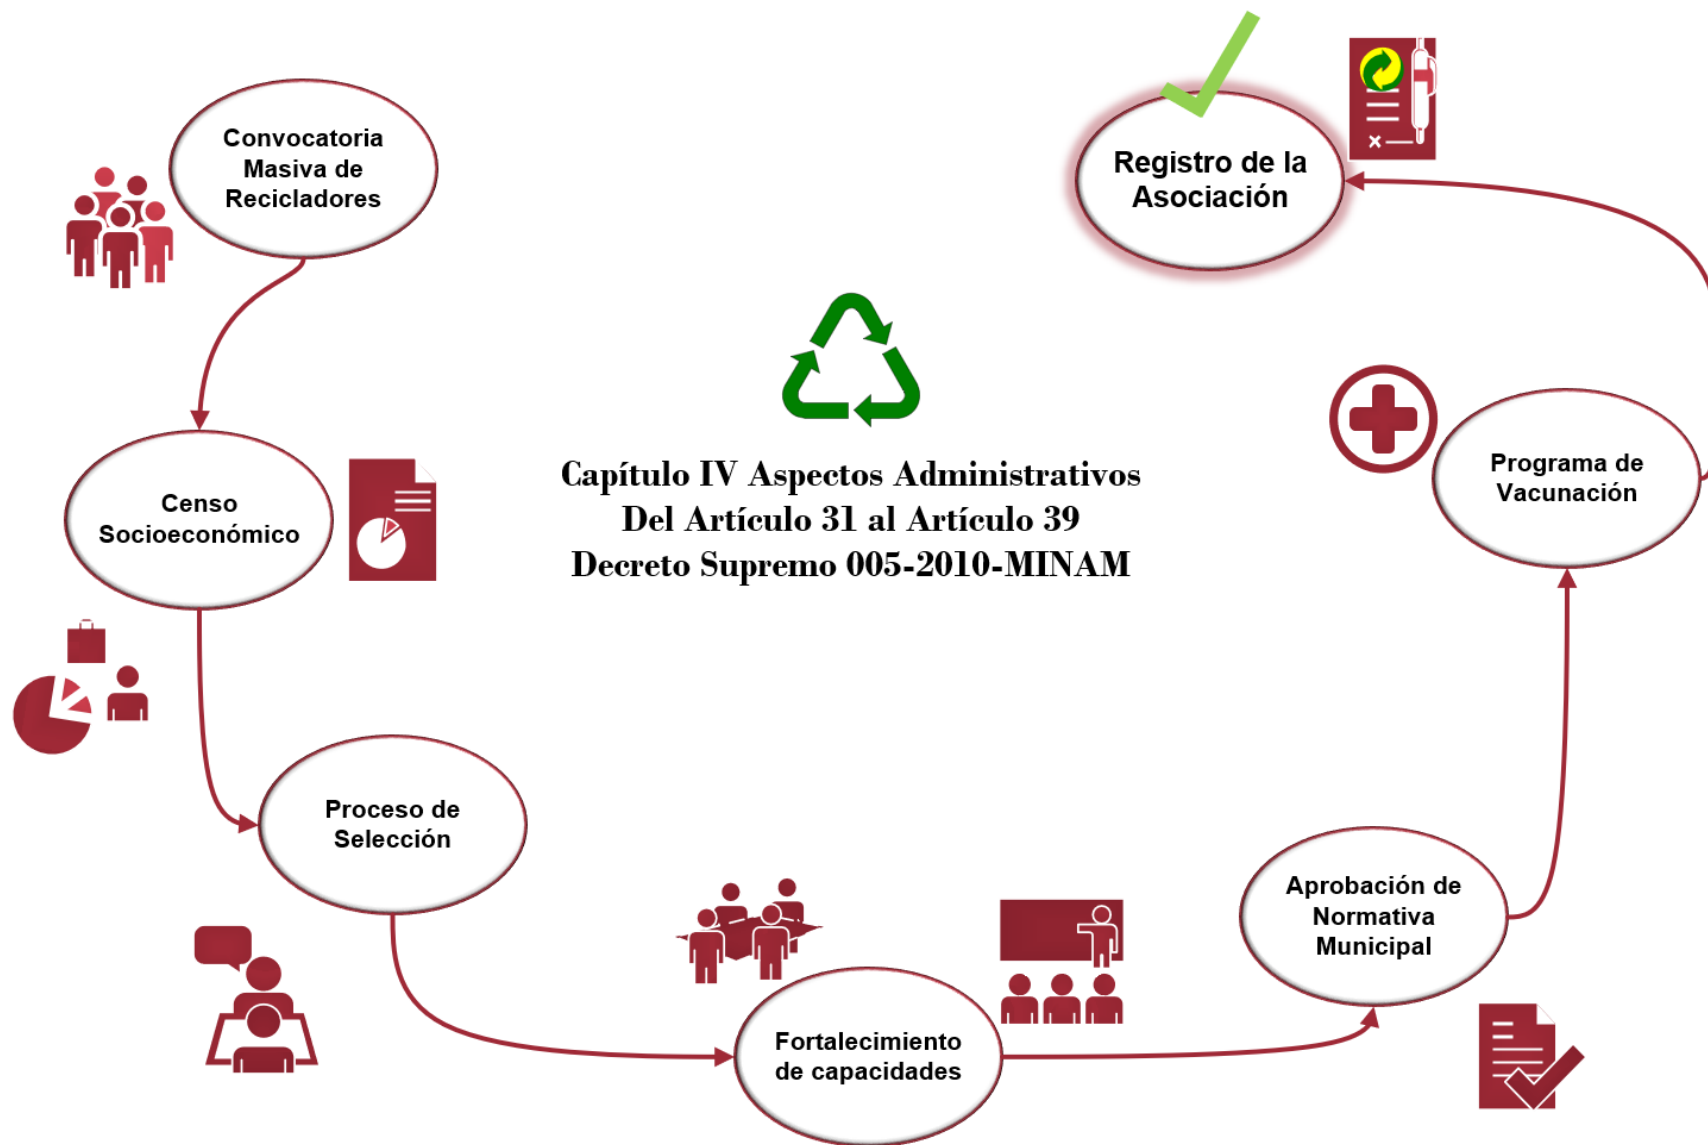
Convocatoria Masiva de Recicladores

Registro de la Asociación

Censo Socioeconómico

Capítulo IV Aspectos Administrativos
Del Artículo 31 al Artículo 39
Decreto Supremo 005-2010-MINAM

Programa de Vacunación

Proceso de Selección

Aprobación de Normativa Municipal

Fortalecimiento de capacidades